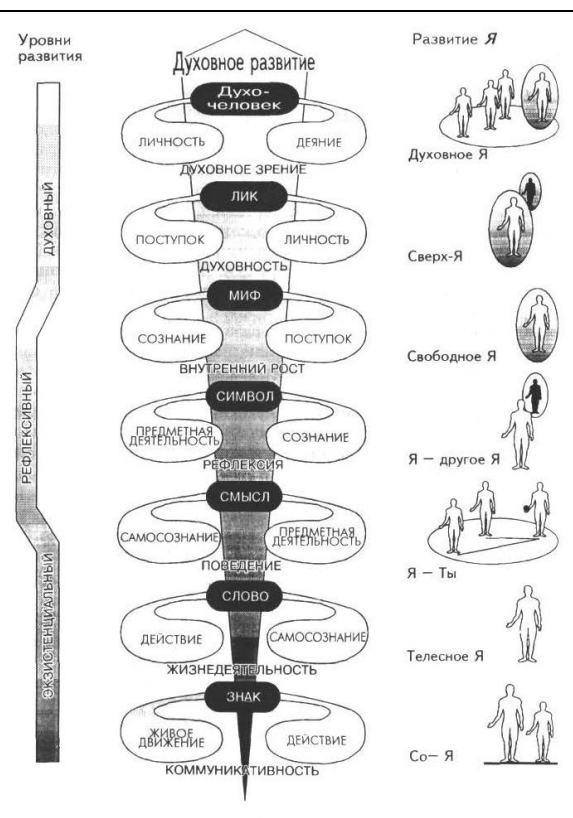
Уровни развития

ДУХОВНЫЙ

РЕФЛЕКСИВНЫЙ

ЭКЗИСТЕНЦИАЛЬНЫЙ

Духовное развитие

Духо-человек

ЛИЧНОСТЬ

ДЕЯНИЕ

ДУХОВНОЕ ЗРЕНИЕ

ЛИК

ПОСТУПОК

ЛИЧНОСТЬ

ДУХОВНОСТЬ

МИФ

СОЗНАНИЕ

ПОСТУПОК

ВНУТРЕННИЙ РОСТ

СИМВОЛ

ПРЕДМЕТНАЯ ДЕЯТЕЛЬНОСТЬ

СОЗНАНИЕ

РЕФЛЕКСИЯ

СМЫСЛ

САМОСОЗНАНИЕ

ПРЕДМЕТНАЯ ДЕЯТЕЛЬНОСТЬ

ПОВЕДЕНИЕ

СЛОВО

ДЕЙСТВИЕ

САМОСОЗНАНИЕ

ЖИЗНЕДЕЯТЕЛЬНОСТЬ

ЗНАК

ЖИВОЕ ДВИЖЕНИЕ

ДЕЙСТВИЕ

КОММУНИКАТИВНОСТЬ

Развитие Я

Духовное Я

Сверх-Я

Свободное Я

Я — другое Я

Я — Ты

Телесное Я

Со- Я